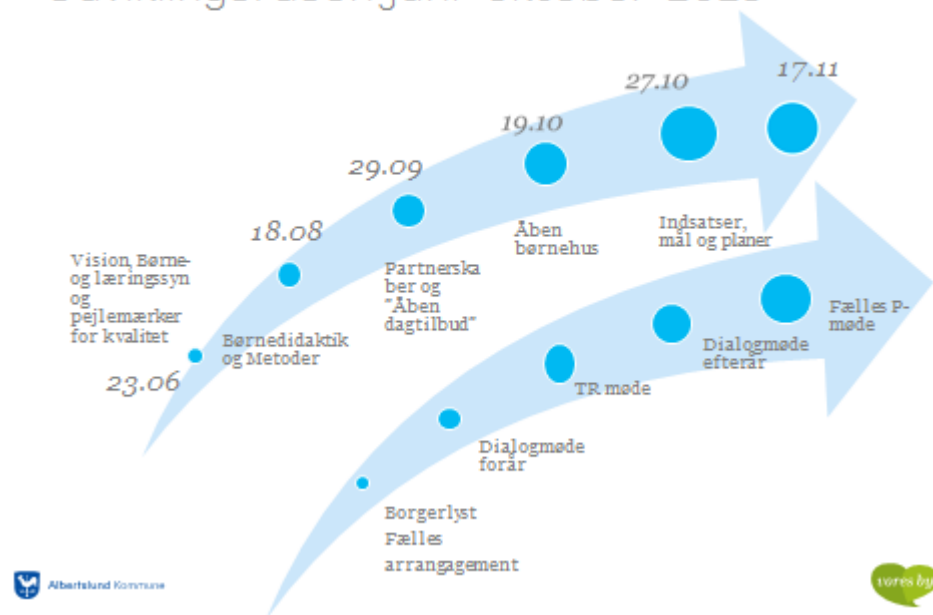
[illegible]

Vision Børne- og læringssyn og pejlemærker for kvalitet

23.06

18.08

Børnedidaktik og Metoder

29.09

Partnerskaber og "Åben dagtilbud"

19.10

Åben børnehus

27.10

Indsatser, mål og planer

17.11

Borgerlyst Fælles arrangement

Dialogmøde forår

TR møde

Dialogmøde efterår

Fælles P-møde

Albertslund Kommune

vores by